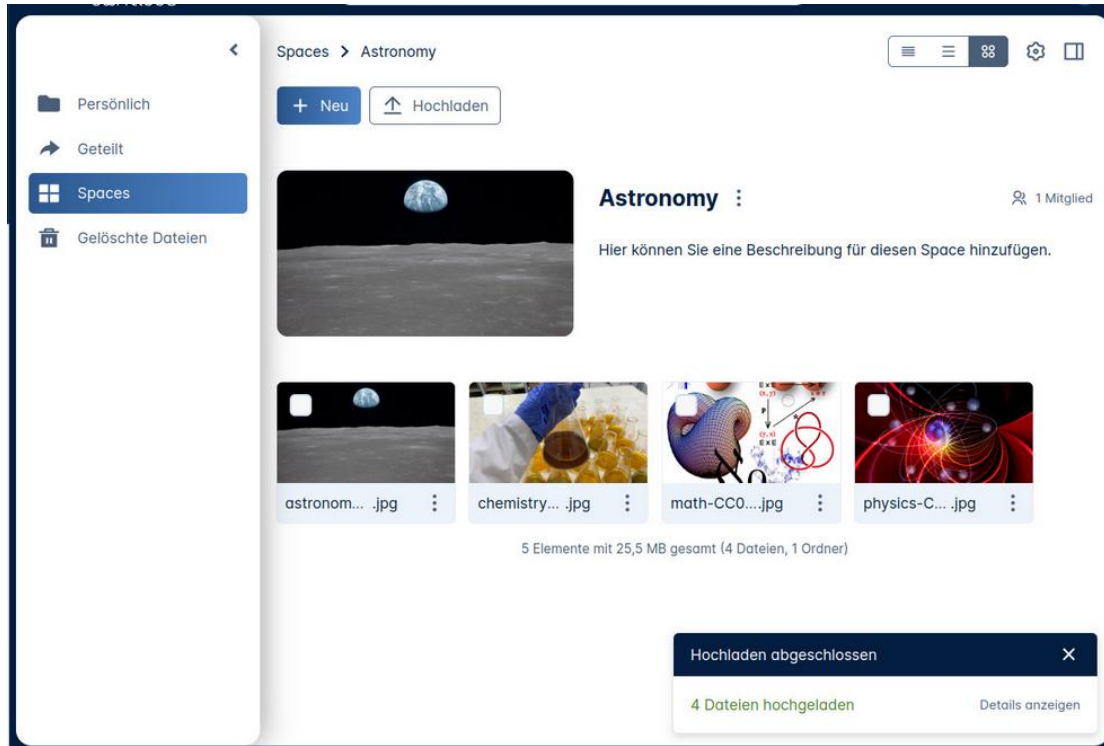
Persönlich
Geteilt
Spaces
Gelöschte Dateien

Spaces > Astronomy

+ Neu
Hochladen

Astronomy

1 Mitglied

Hier können Sie eine Beschreibung für diesen Space hinzufügen.

astronom... .jpg
chemistry... .jpg
math-CC0....jpg
physics-C... .jpg

5 Elemente mit 25,5 MB gesamt (4 Dateien, 1 Ordner)

Hochladen abgeschlossen
4 Dateien hochgeladen
Details anzeigen